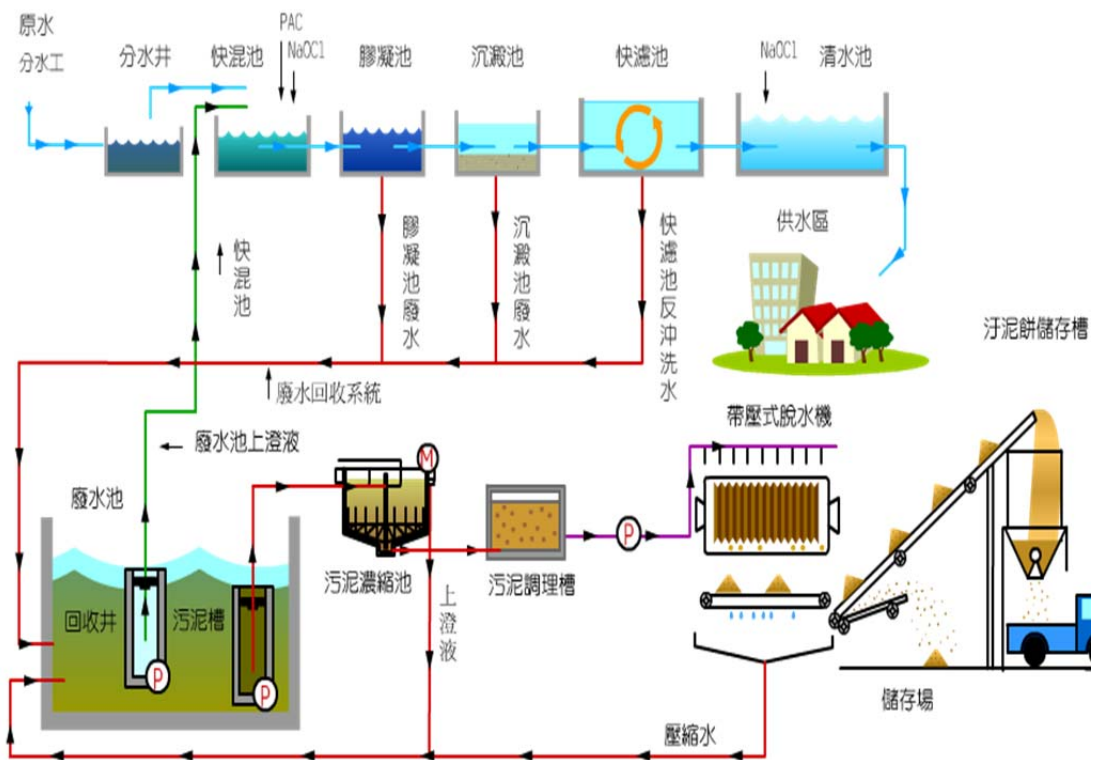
原水
分水工

分水井

快混池

PAC
NaOCl

膠凝池

沉澱池

快濾池

NaOCl

清水池

供水區

快混池

膠凝池廢水

沉澱池廢水

快濾池反沖洗水

汙泥餅儲存槽

廢水回收系統

帶壓式脫水機

廢水池上澄液

廢水池

M

回收井

汚泥槽

P

P

汚泥濃縮池

上澄液

汚泥調理槽

P

儲存場

壓縮水